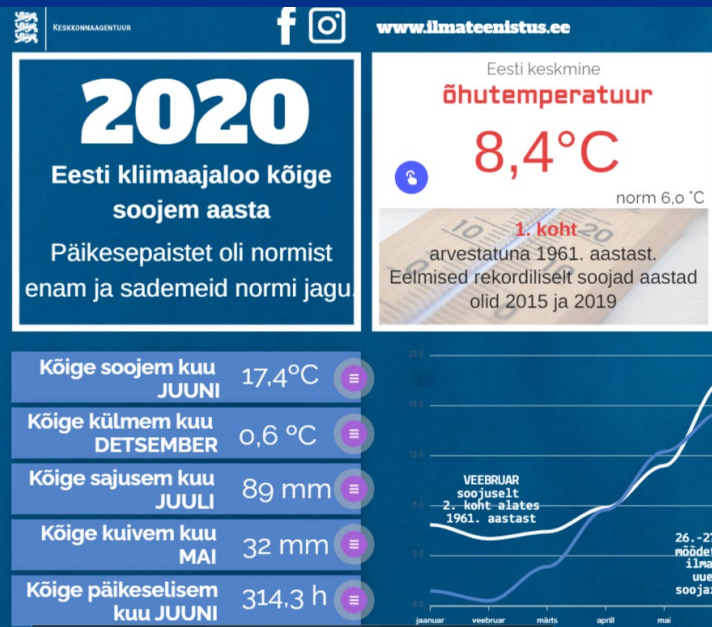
Keskkonnaagentuur

www.ilmateenistus.ee

2020

Eesti kliimaajaloo kõige soojem aasta

Päikesepaistet oli normist enam ja sademeid normi jagu.

Eesti keskmine
õhutemperatuur
8,4°C
norm 6,0 °C

1. koht
arvestatuna 1961. aastast.
Eelmised rekordiliselt soojad aastad olid 2015 ja 2019

Kõige soojem kuu JUUNI 17,4°C

Kõige külmem kuu DETSEMBER 0,6 °C

Kõige sajusem kuu JUULI 89 mm

Kõige kuivem kuu MAI 32 mm

Kõige päikeselisem kuu JUUNI 314,3 h

20.0
15.0
10.0
5.0
0.0
-5.0

VEEBRUAR
soojuselt
2. koht alates
1961. aastast

26.-2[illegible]
mõõdet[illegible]
ilma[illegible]
uue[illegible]
sooja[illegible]

jaanuar
veebruar
märts
aprill
mai